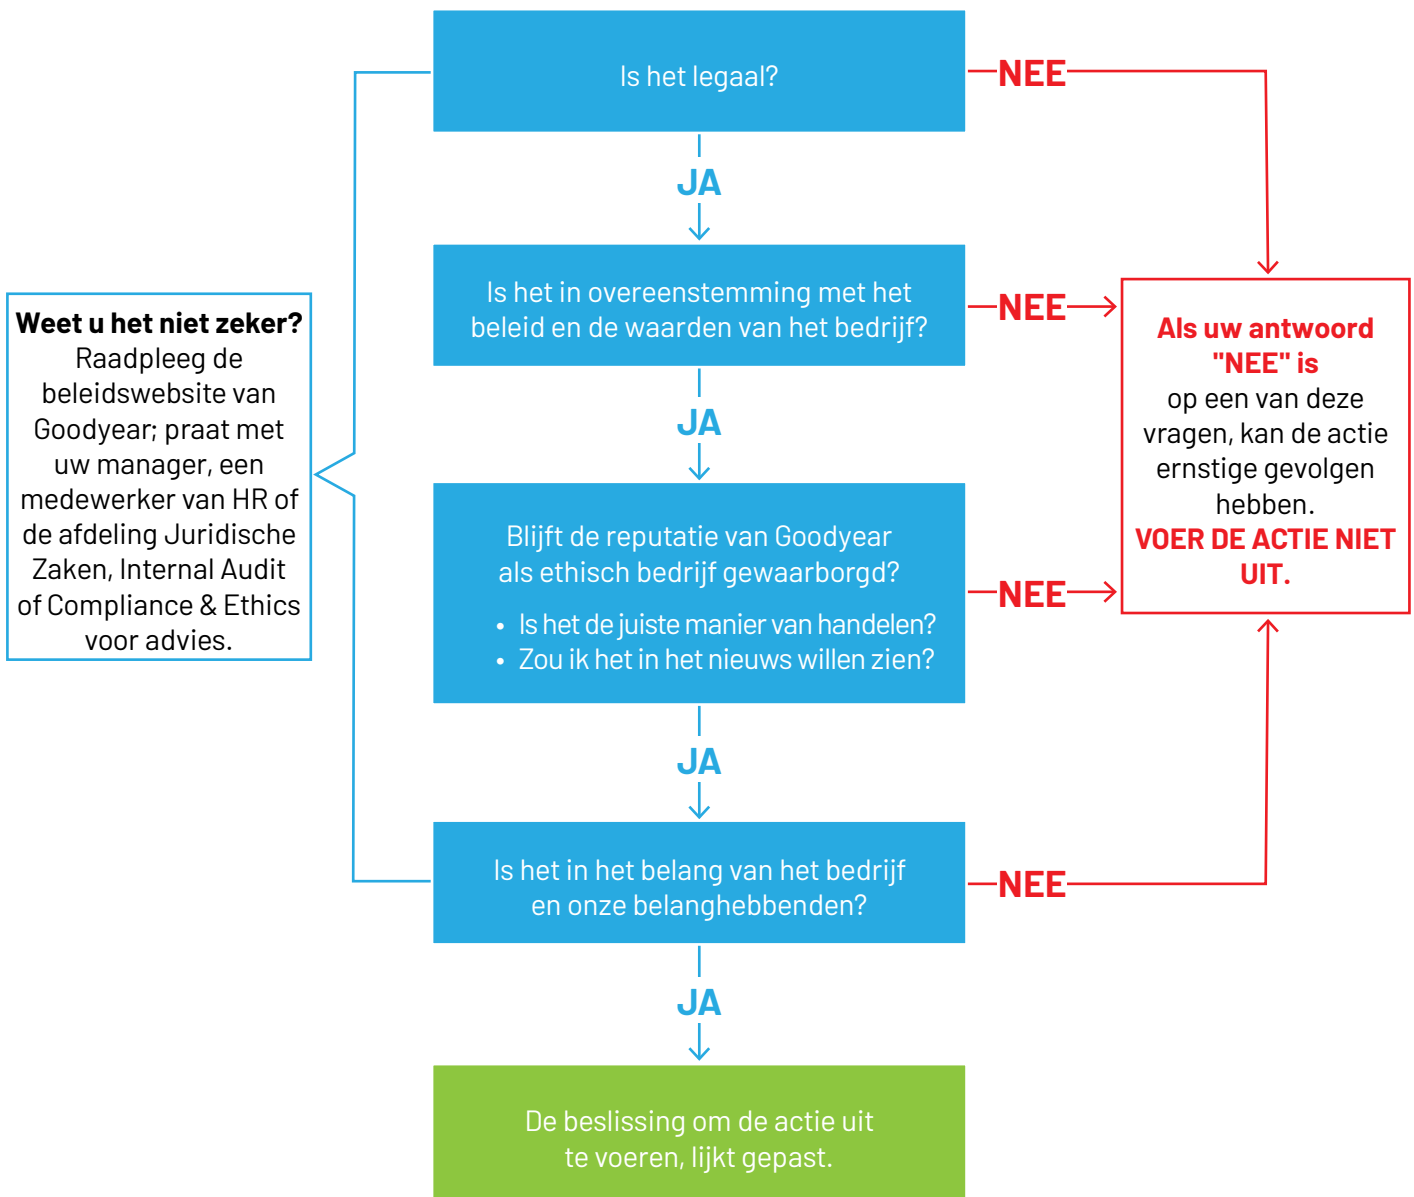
Is het legaal?

NEE

JA

Is het in overeenstemming met het beleid en de waarden van het bedrijf?

NEE

JA

Blijft de reputatie van Goodyear als ethisch bedrijf gewaarborgd?

- Is het de juiste manier van handelen?
- Zou ik het in het nieuws willen zien?

NEE

JA

Is het in het belang van het bedrijf en onze belanghebbenden?

NEE

JA

De beslissing om de actie uit te voeren, lijkt gepast.

**Weet u het niet zeker?** Raadpleeg de beleidswebsite van Goodyear; praat met uw manager, een medewerker van HR of de afdeling Juridische Zaken, Internal Audit of Compliance & Ethics voor advies.

**Als uw antwoord "NEE" is** op een van deze vragen, kan de actie ernstige gevolgen hebben. **VOER DE ACTIE NIET UIT.**